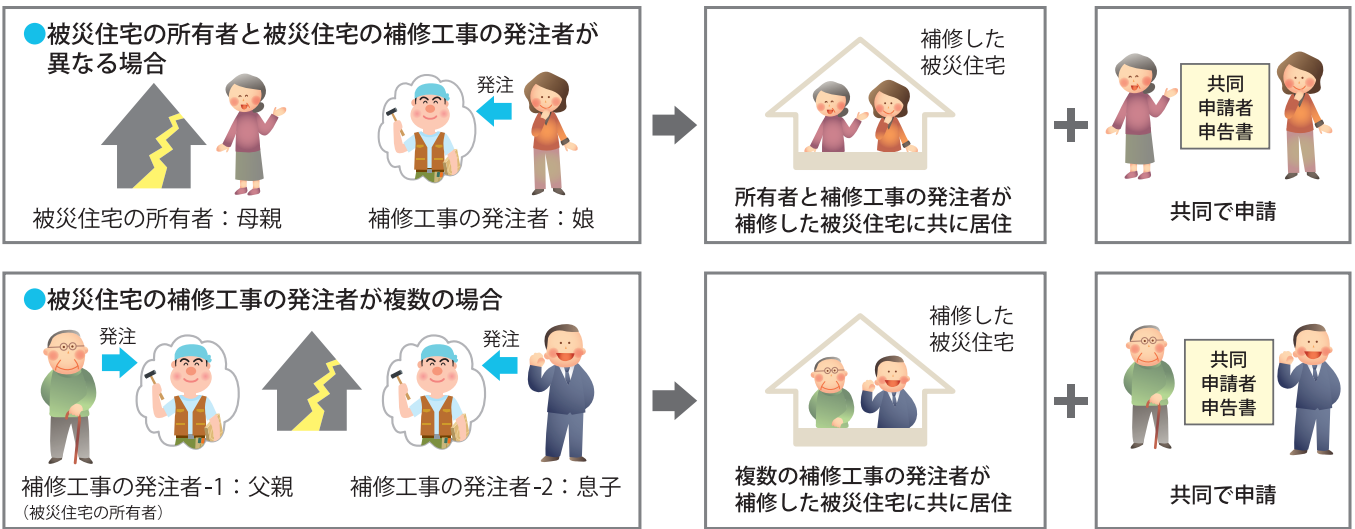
●被災住宅の所有者と被災住宅の補修工事の発注者が異なる場合

発注

被災住宅の所有者：母親

補修工事の発注者：娘

補修した被災住宅

所有者と補修工事の発注者が補修した被災住宅に共に居住

共同申請者申告書

共同で申請

●被災住宅の補修工事の発注者が複数の場合

発注

発注

補修工事の発注者-1：父親
（被災住宅の所有者）

補修工事の発注者-2：息子

補修した被災住宅

複数の補修工事の発注者が補修した被災住宅に共に居住

共同申請者申告書

共同で申請